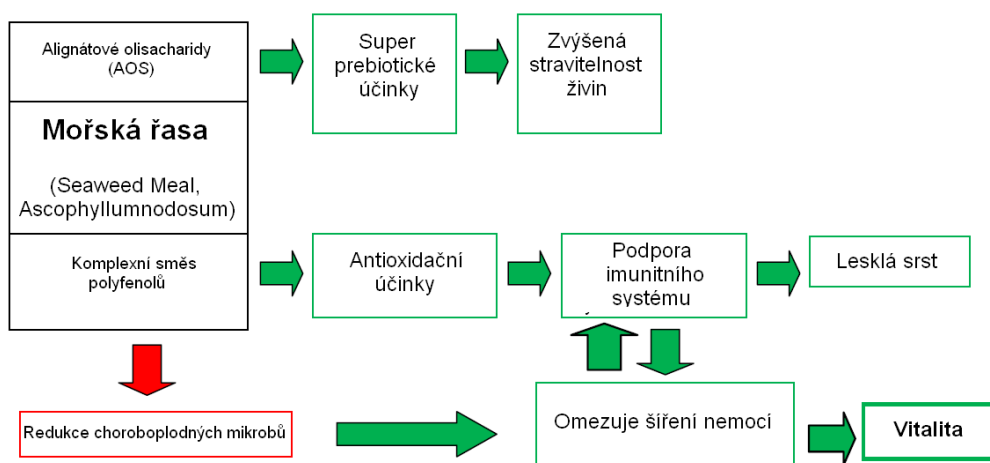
Alignátové olisacharidy (AOS)

Mořská řasa

(Seaweed Meal, Ascophyllumnodosum)

Komplexní směs polyfenolů

Super prebiotické účinky

Zvýšená stravitelnost živin

Antioxidační účinky

Podpora imunitního systému

Lesklá srst

Redukce choroboplodných mikrobů

Omezuje šíření nemocí

Vitalita